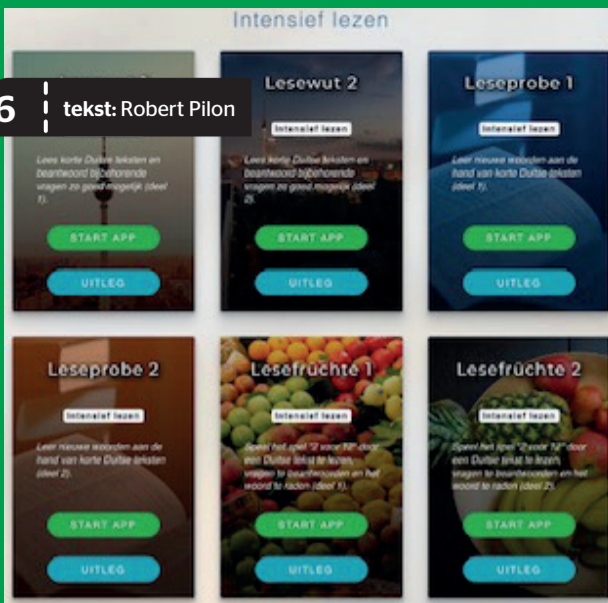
Intensief lezen

6 tekst: Robert Pilon

Lees korte Duitse teksten en beantwoord bijbehorende vragen zo goed mogelijk (deel 1).

START APP

UITLEG

Lesewut 2

Intensief lezen

Lees korte Duitse teksten en beantwoord bijbehorende vragen zo goed mogelijk (deel 2).

START APP

UITLEG

Leseprobe 1

Intensief lezen

Leer nieuwe woorden aan de hand van korte Duitse teksten (deel 1).

START APP

UITLEG

Leseprobe 2

Intensief lezen

Leer nieuwe woorden aan de hand van korte Duitse teksten (deel 2).

START APP

UITLEG

Lesefrüchte 1

Intensief lezen

Speel het spel "2 voor 12" door een Duitse tekst te lezen, vragen te beantwoorden en het woord te raden (deel 1).

START APP

UITLEG

Lesefrüchte 2

Intensief lezen

Speel het spel "2 voor 12" door een Duitse tekst te lezen, vragen te beantwoorden en het woord te raden (deel 2).

START APP

UITLEG